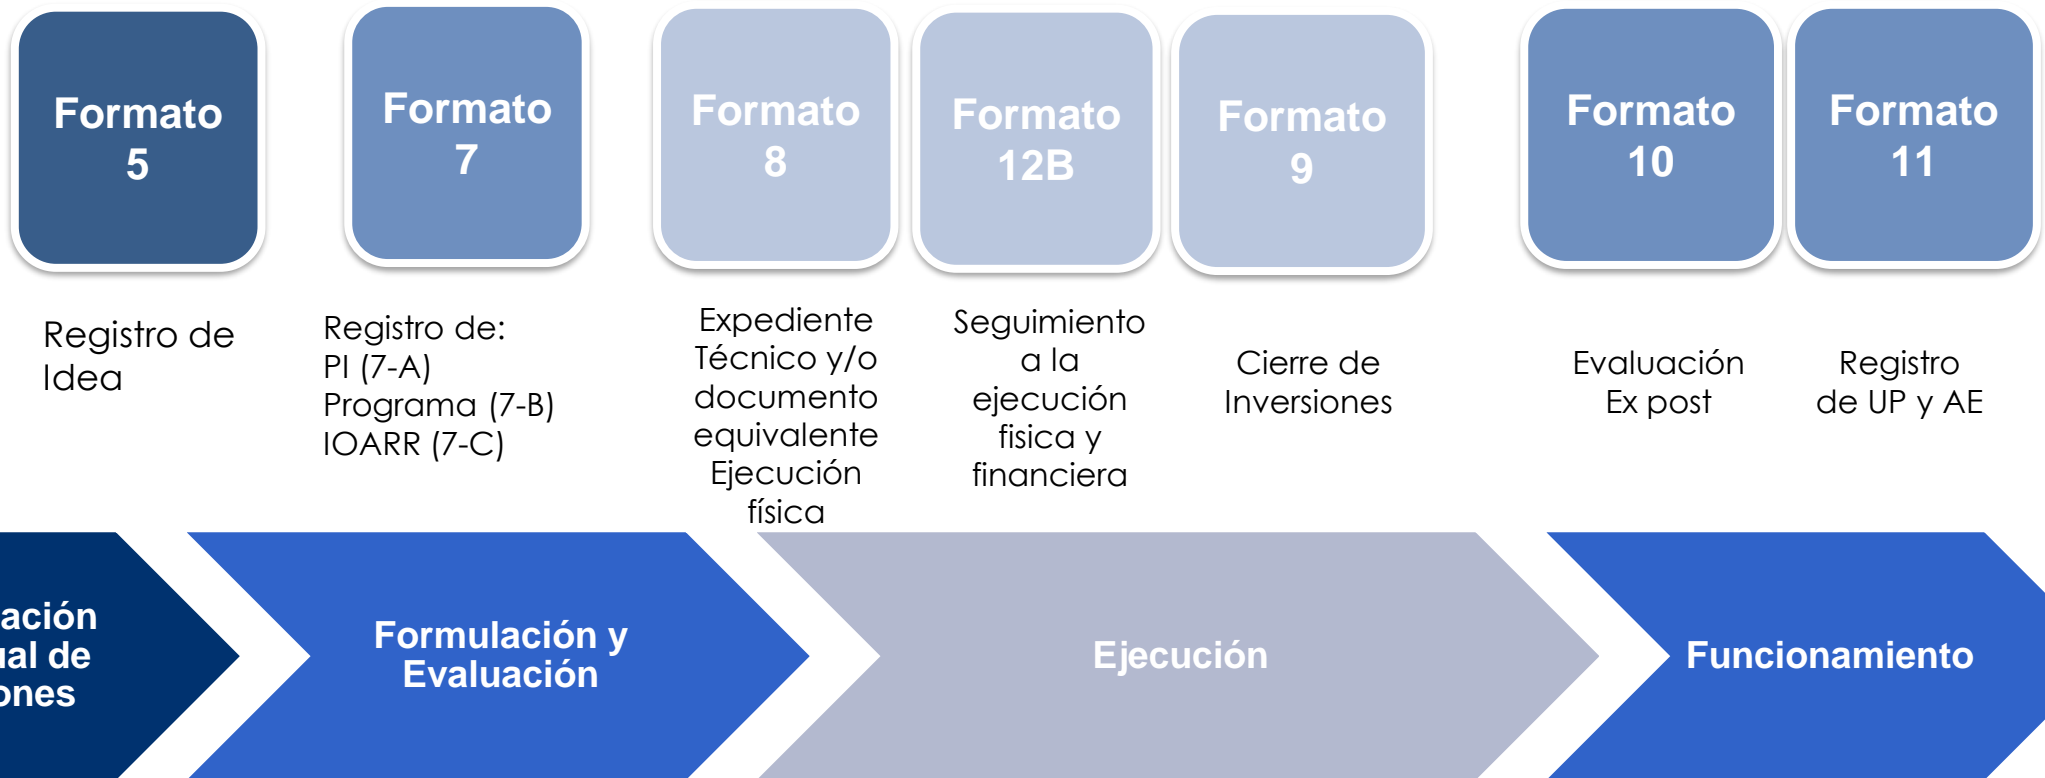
Formato 5

Formato 7

Formato 8

Formato 12B

Formato 9

Formato 10

Formato 11

Registro de Idea

Registro de:
PI (7-A)
Programa (7-B)
IOARR (7-C)

Expediente Técnico y/o documento equivalente Ejecución física

Seguimiento a la ejecución fisica y financiera

Cierre de Inversiones

Evaluación Ex post

Registro de UP y AE

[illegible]ación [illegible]ual de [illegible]ones

Formulación y Evaluación

Ejecución

Funcionamiento